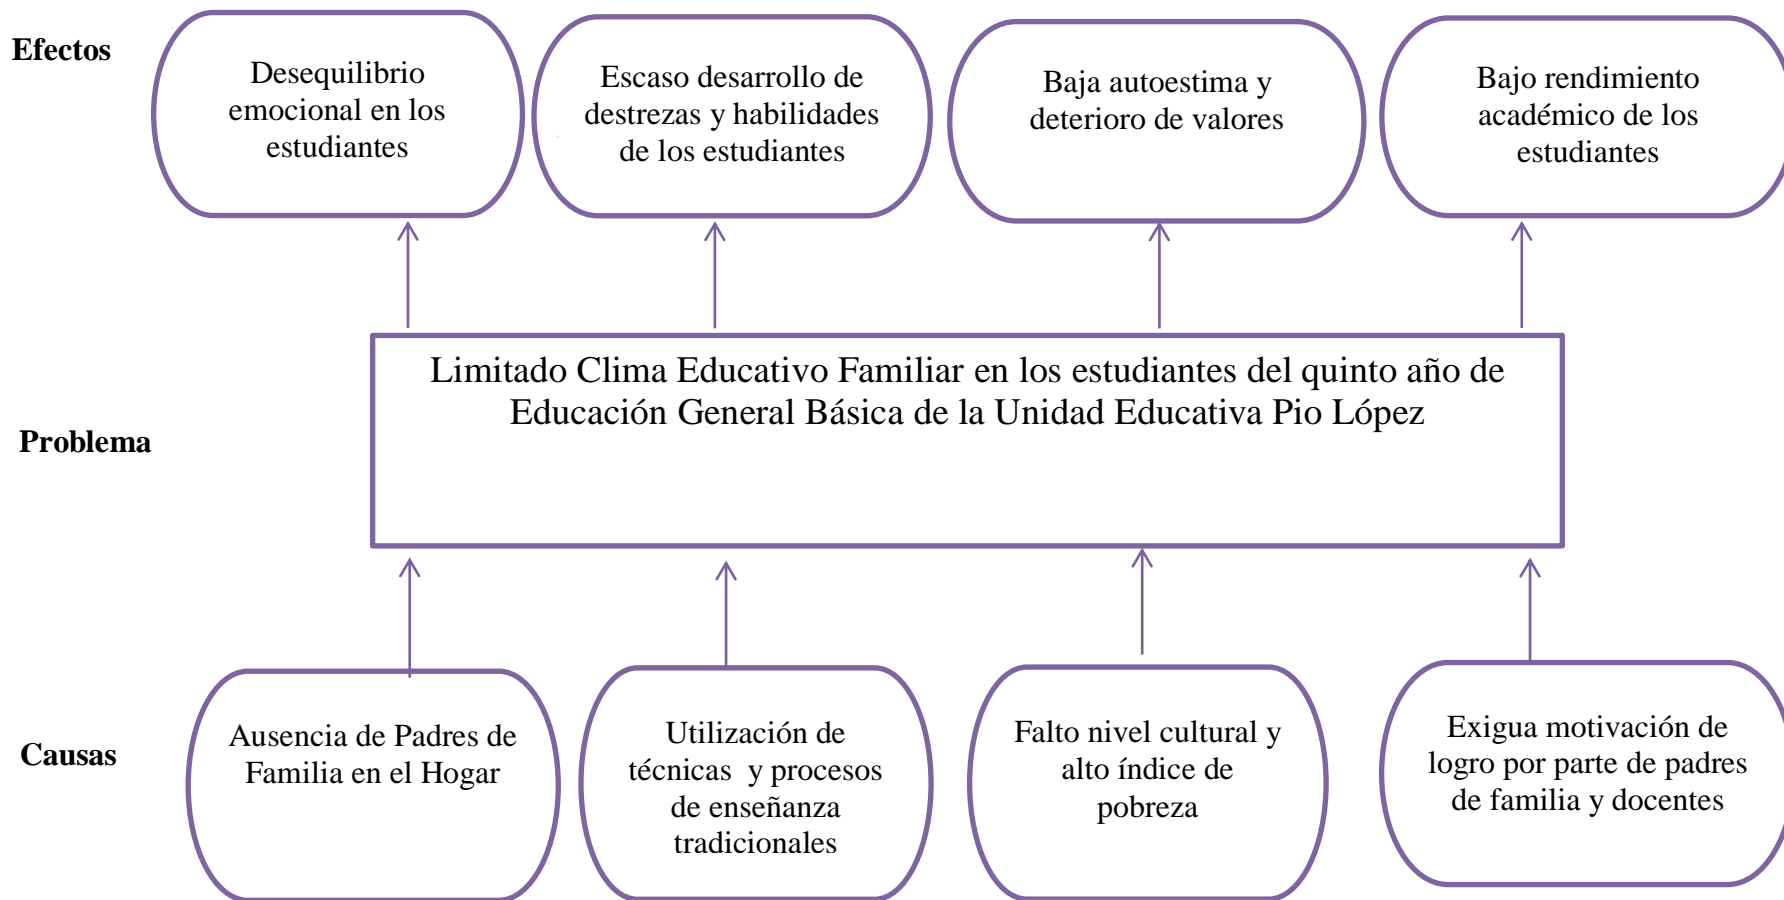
Efectos

Desequilibrio emocional en los estudiantes

Escaso desarrollo de destrezas y habilidades de los estudiantes

Baja autoestima y deterioro de valores

Bajo rendimiento académico de los estudiantes

Problema

Limitado Clima Educativo Familiar en los estudiantes del quinto año de Educación General Básica de la Unidad Educativa Pio López

Causas

Ausencia de Padres de Familia en el Hogar

Utilización de técnicas y procesos de enseñanza tradicionales

Falto nivel cultural y alto índice de pobreza

Exigua motivación de logro por parte de padres de familia y docentes